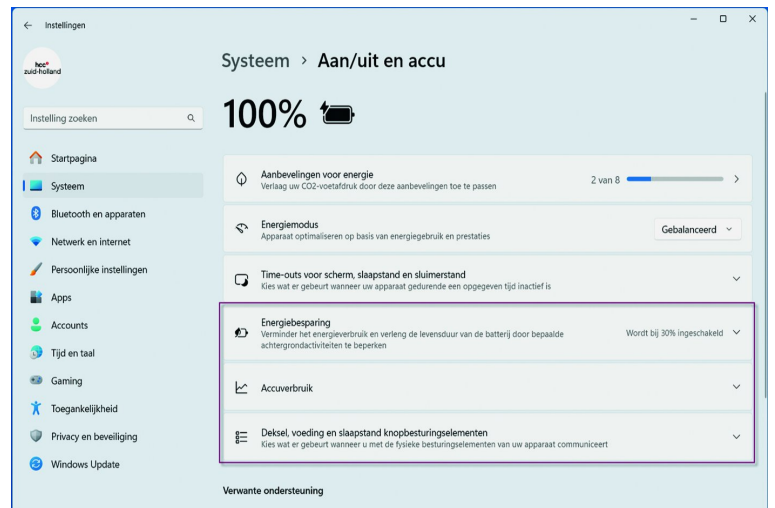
Instellingen

hcc zuid-holland

Instelling zoeken

Startpagina
Systeem
Bluetooth en apparaten
Netwerk en internet
Persoonlijke instellingen
Apps
Accounts
Tijd en taal
Gaming
Toegankelijkheid
Privacy en beveiliging
Windows Update

Systeem › Aan/uit en accu

100%

Aanbevelingen voor energie
Verlaag uw CO2-voetafdruk door deze aanbevelingen toe te passen
2 van 8

Energiemodus
Apparaat optimaliseren op basis van energiegebruik en prestaties
Gebalanceerd

Time-outs voor scherm, slaapstand en sluimerstand
Kies wat er gebeurt wanneer uw apparaat gedurende een opgegeven tijd inactief is

Energiebesparing
Verminder het energieverbruik en verleng de levensduur van de batterij door bepaalde achtergrondactiviteiten te beperken
Wordt bij 30% ingeschakeld

Accuverbruik

Deksel, voeding en slaapstand knopbesturingselementen
Kies wat er gebeurt wanneer u met de fysieke besturingselementen van uw apparaat communiceert

Verwante ondersteuning